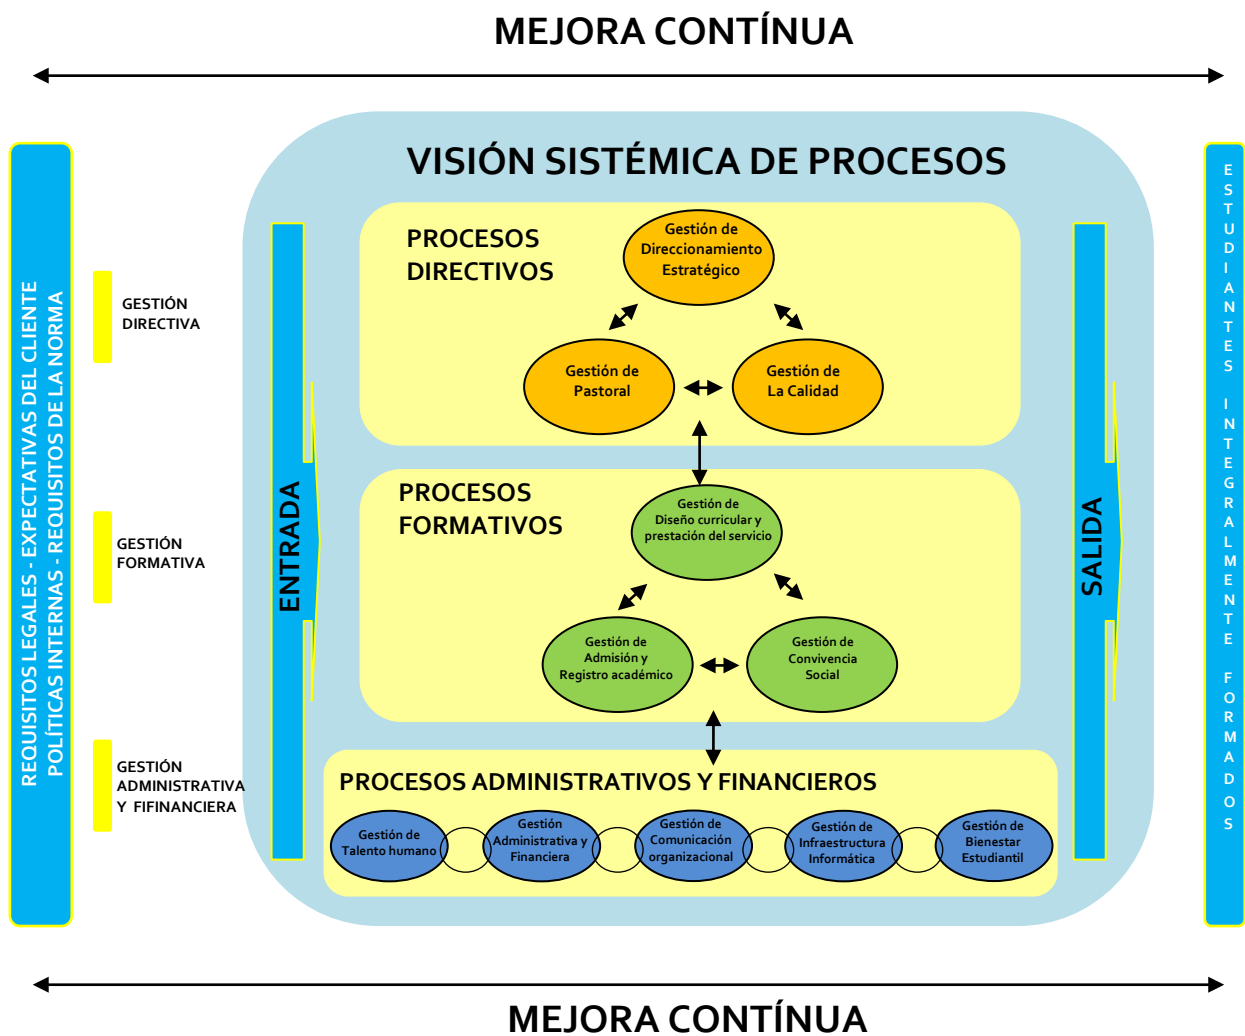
MEJORA CONTÍNUA

REQUISITOS LEGALES - EXPECTATIVAS DEL CLIENTE
POLÍTICAS INTERNAS - REQUISITOS DE LA NORMA

GESTIÓN DIRECTIVA

GESTIÓN FORMATIVA

GESTIÓN ADMINISTRATIVA Y FIFINANCIERA

VISIÓN SISTÉMICA DE PROCESOS

ENTRADA

PROCESOS DIRECTIVOS

Gestión de Direccionamiento Estratégico

Gestión de Pastoral

Gestión de La Calidad

PROCESOS FORMATIVOS

Gestión de Diseño curricular y prestación del servicio

Gestión de Admisión y Registro académico

Gestión de Convivencia Social

PROCESOS ADMINISTRATIVOS Y FINANCIEROS

Gestión de Talento humano

Gestión Administrativa y Financiera

Gestión de Comunicación organizacional

Gestión de Infraestructura Informática

Gestión de Bienestar Estudiantil

SALIDA

ESTUDIANTES INTEGRALMENTE FORMADOS

MEJORA CONTÍNUA